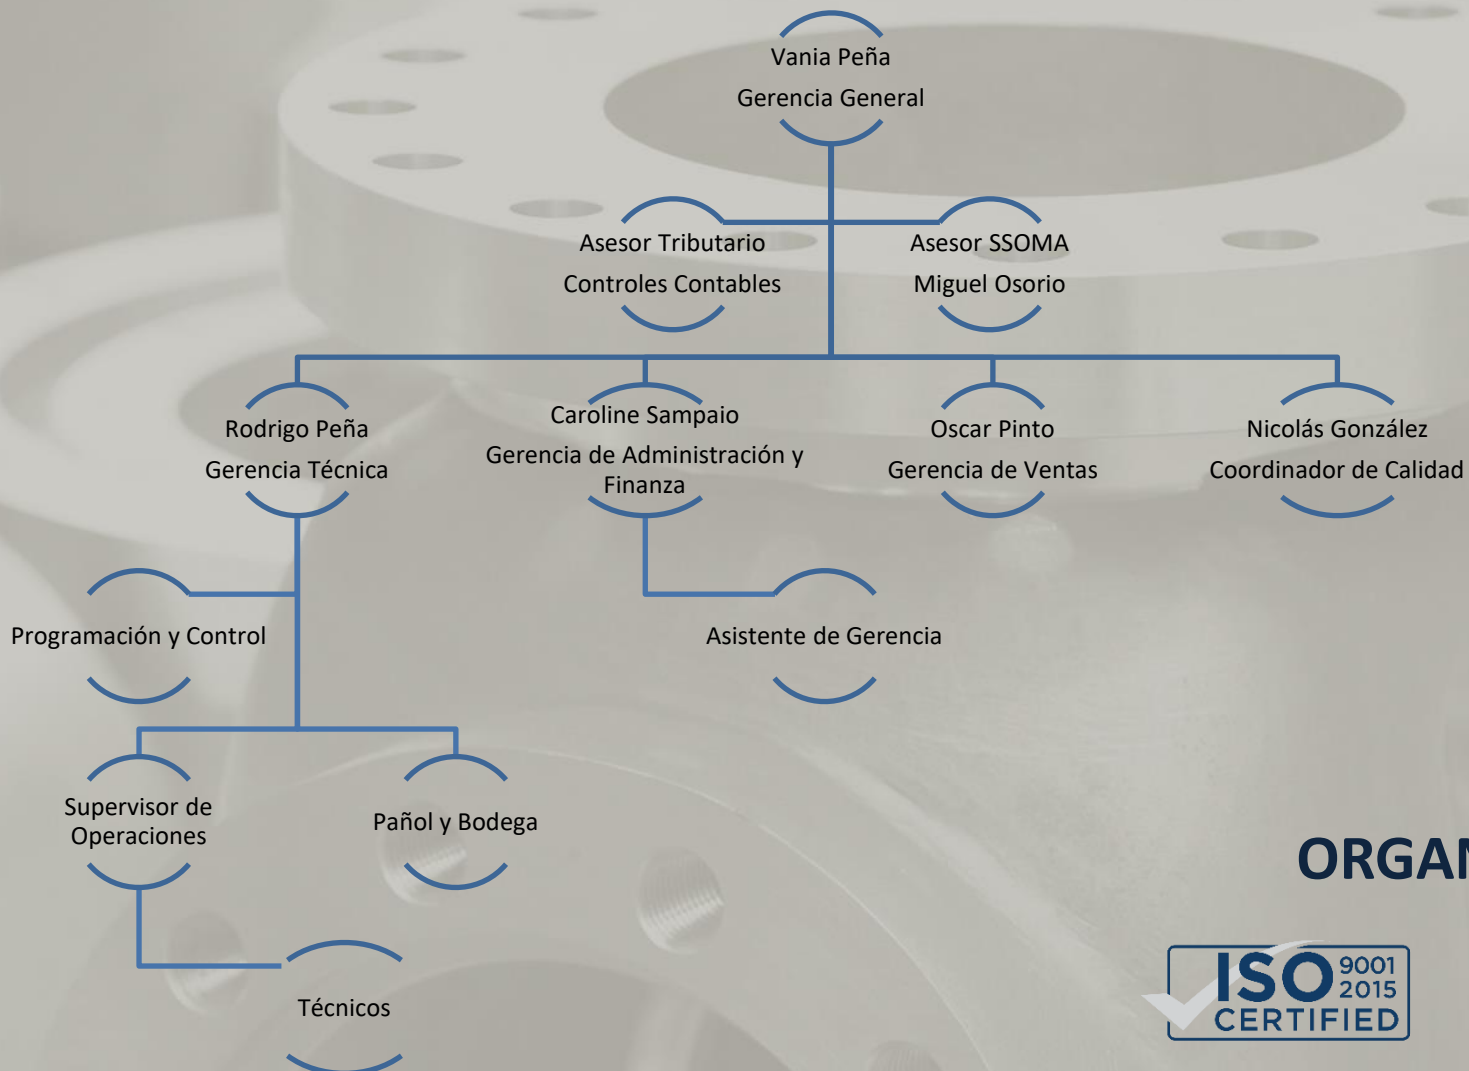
Vania Peña
Gerencia General

Asesor Tributario
Controles Contables

Asesor SSOMA
Miguel Osorio

Rodrigo Peña
Gerencia Técnica

Caroline Sampaio
Gerencia de Administración y Finanza

Oscar Pinto
Gerencia de Ventas

Nicolás González
Coordinador de Calidad

Programación y Control

Asistente de Gerencia

Supervisor de Operaciones

Pañol y Bodega

Técnicos

ORGA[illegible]

ISO 9001 2015 CERTIFIED